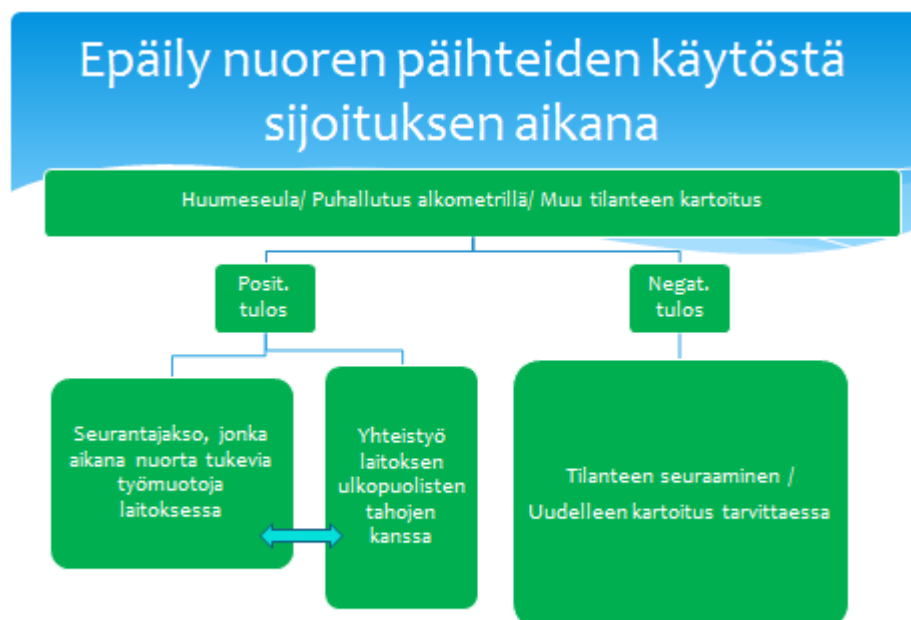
Epäily nuoren päihteiden käytöstä sijoituksen aikana

Huumeseula/ Puhallutus alkometrillä/ Muu tilanteen kartoitus

Posit. tulos

Negat. tulos

Seurantajakso, jonka aikana nuorta tukevia työmuotoja laitoksessa

Yhteistyö laitoksen ulkopuolisten tahojen kanssa

Tilanteen seuraaminen / Uudelleen kartoitus tarvittaessa